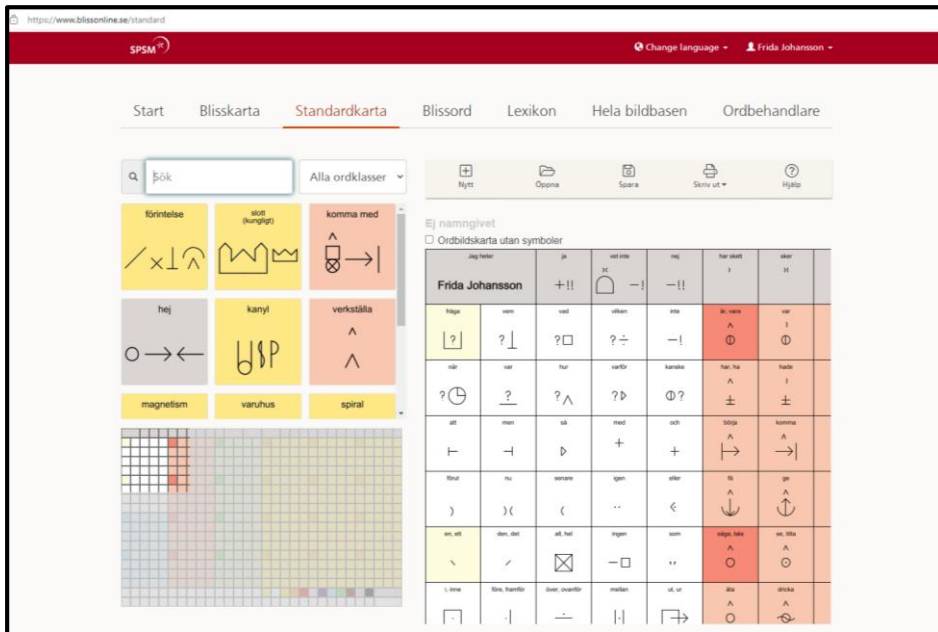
https://www.blissonline.se/standard

SPSM

Change language ▾ Frida Johansson ▾

Start Blisskarta Standardkarta Blissord Lexikon Hela bildbasen Ordbehandlare

Sök Alla ordklasser

förintelse
slott (kungligt)
komma med
hej
kanyl
verkställa
magnetism
varuhus
spiral

Nytt Öppna Spara Skriv ut ▾ Hjälp

Ej namngivet
Ordbildskarta utan symboler

| Jag heter | | ja | vet inte | nej | har skett | sker |
|---|---|---|---|---|---|---|
| Frida Johansson | | +!! | | −! | −!! | | |
| fråga | vem | vad | vilken | inte | är, vara | var |
| när | var | hur | varför | kanske | har, ha | hade |
| att | men | så | med | och | börja | komma |
| förut | nu | senare | igen | eller | få | ge |
| en, ett | den, det | all, hel | ingen | som | säga, tala | se, titta |
| i, inne | före, framför | över, ovanför | mellan | ut, ur | äta | dricka |